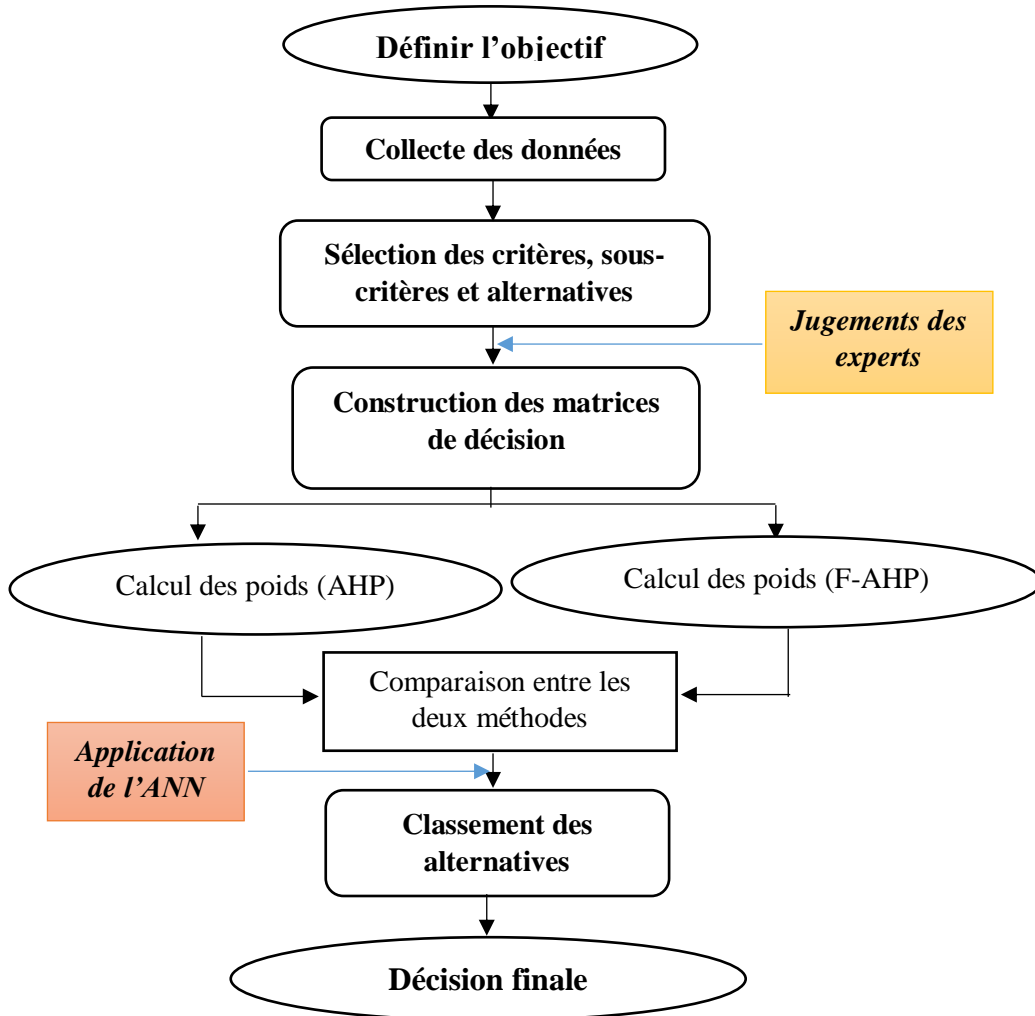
Définir l'objectif

Collecte des données

Sélection des critères, sous-critères et alternatives

Jugements des experts

Construction des matrices de décision

Calcul des poids (AHP)

Calcul des poids (F-AHP)

Comparaison entre les deux méthodes

Application de l'ANN

Classement des alternatives

Décision finale